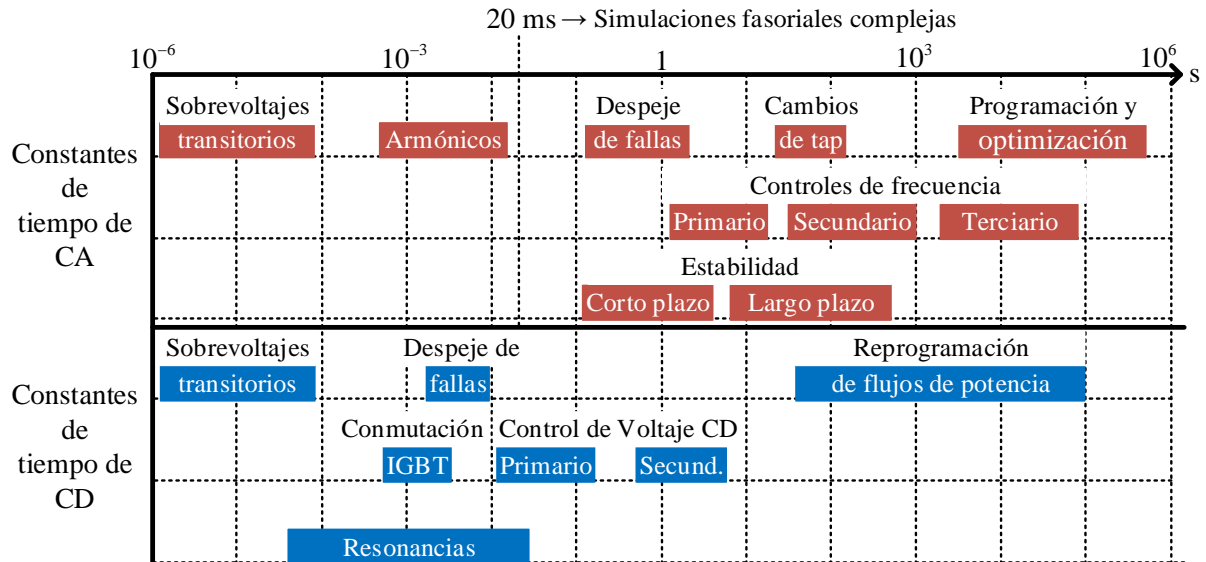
20 ms → Simulaciones fasoriales complejas

$10^{-6}$ $10^{-3}$ 1 $10^{3}$ $10^{6}$ s

Constantes de tiempo de CA

Sobrevoltajes transitorios

Armónicos

Despeje de fallas

Cambios de tap

Programación y optimización

Controles de frecuencia

Primario

Secundario

Terciario

Estabilidad

Corto plazo

Largo plazo

Constantes de tiempo de CD

Sobrevoltajes transitorios

Despeje de fallas

Reprogramación de flujos de potencia

Conmutación IGBT

Control de Voltaje CD

Primario

Secund.

Resonancias